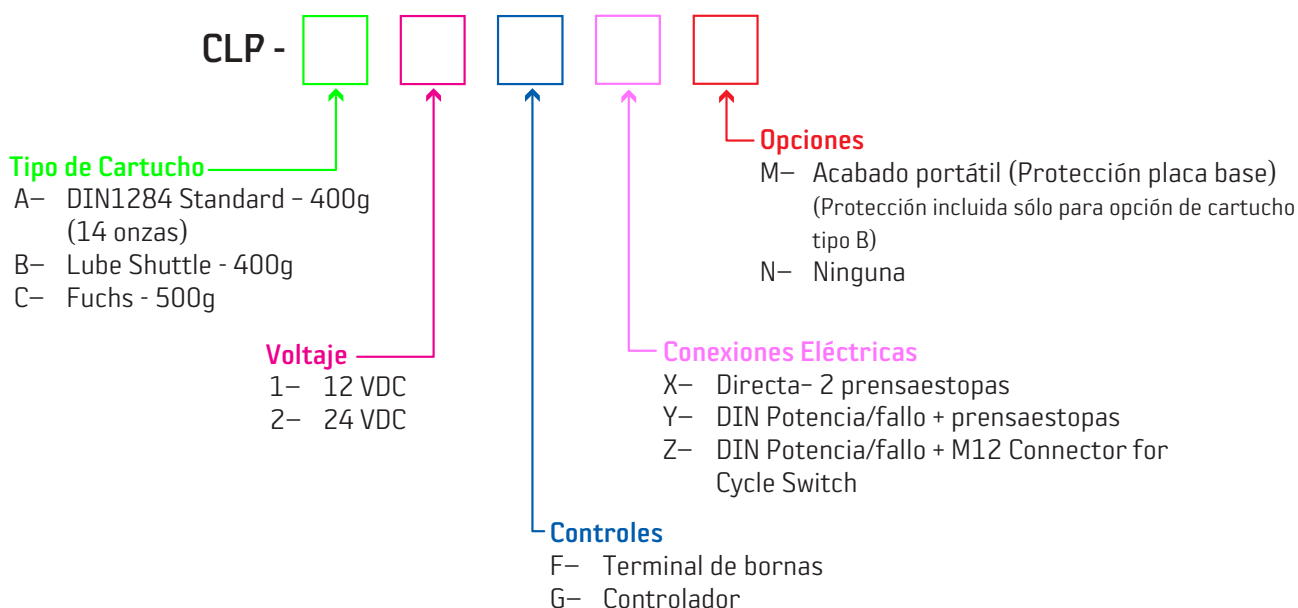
CLP -

Opciones
M– Acabado portátil (Protección placa base)
(Protección incluida sólo para opción de cartucho tipo B)
N– Ninguna

Tipo de Cartucho
A– DIN1284 Standard - 400g (14 onzas)
B– Lube Shuttle - 400g
C– Fuchs - 500g

Voltaje
1– 12 VDC
2– 24 VDC

Conexiones Eléctricas
X– Directa– 2 prensaestopas
Y– DIN Potencia/fallo + prensaestopas
Z– DIN Potencia/fallo + M12 Connector for Cycle Switch

Controles
F– Terminal de bornas
G– Controlador